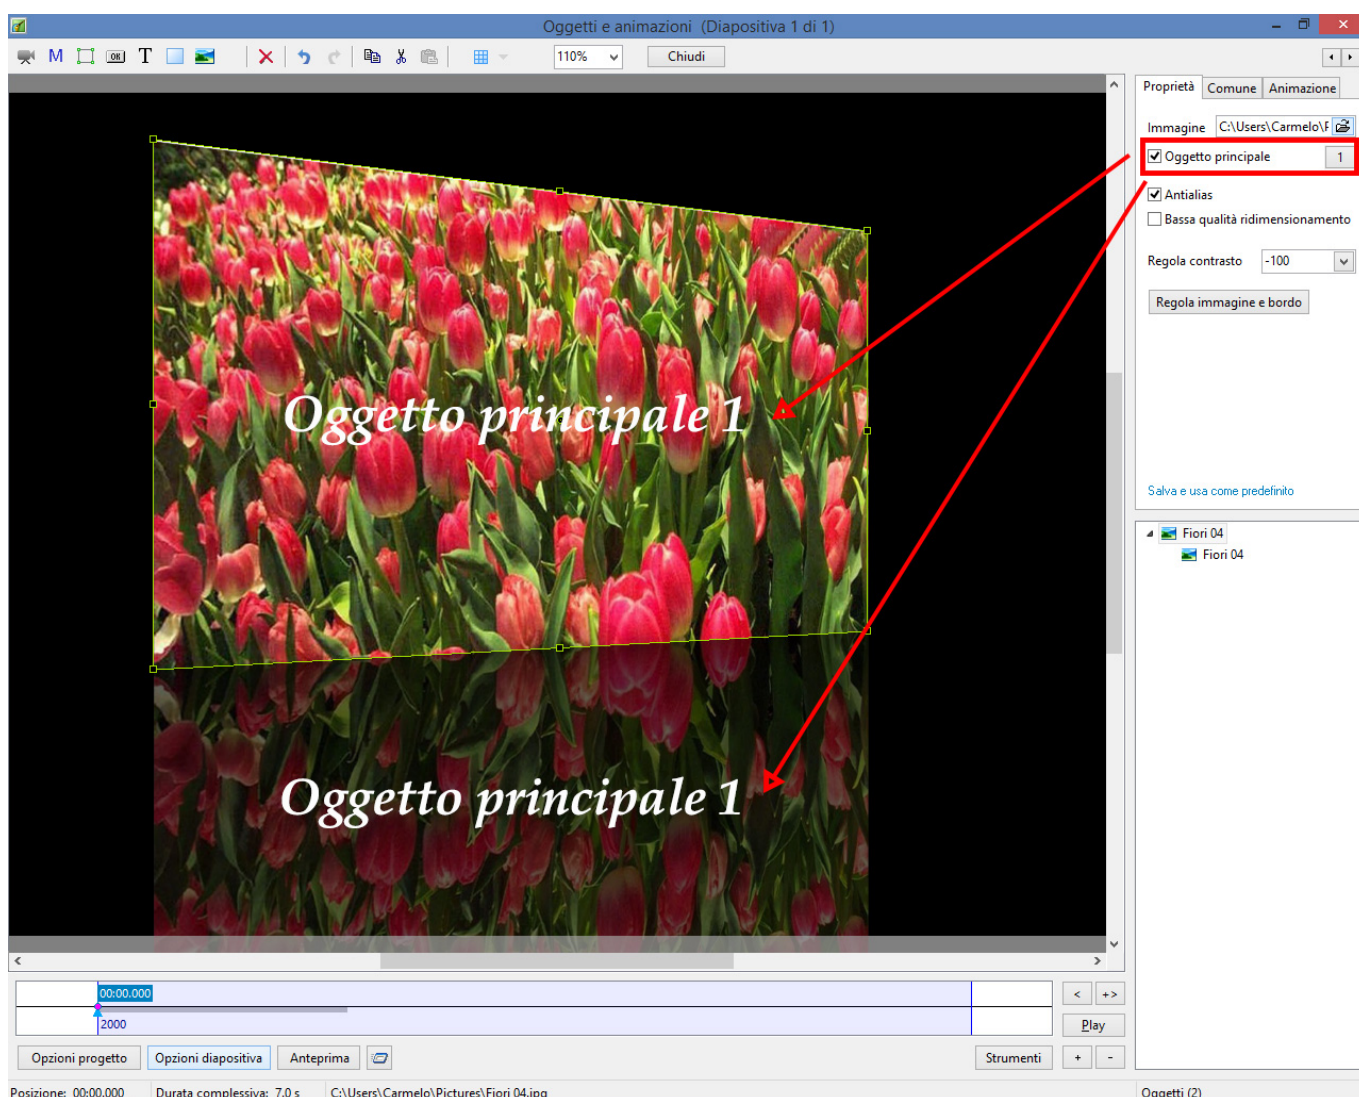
Oggetti e animazioni (Diapositiva 1 di 1)

M T 110% Chiudi

Proprietà Comune Animazione

Immagine C:\Users\Carmelo\F

Oggetto principale 1

Antialias

Bassa qualità ridimensionamento

Regola contrasto -100

Regola immagine e bordo

Salva e usa come predefinito

Fiori 04
Fiori 04

Oggetto principale 1

Oggetto principale 1

00:00.000
2000

< +> Play

Opzioni progetto Opzioni diapositiva Anteprima Strumenti + -

Posizione: 00:00.000 Durata complessiva: 7.0 s C:\Users\Carmelo\Pictures\Fiori 04.jpg Oggetti (2)